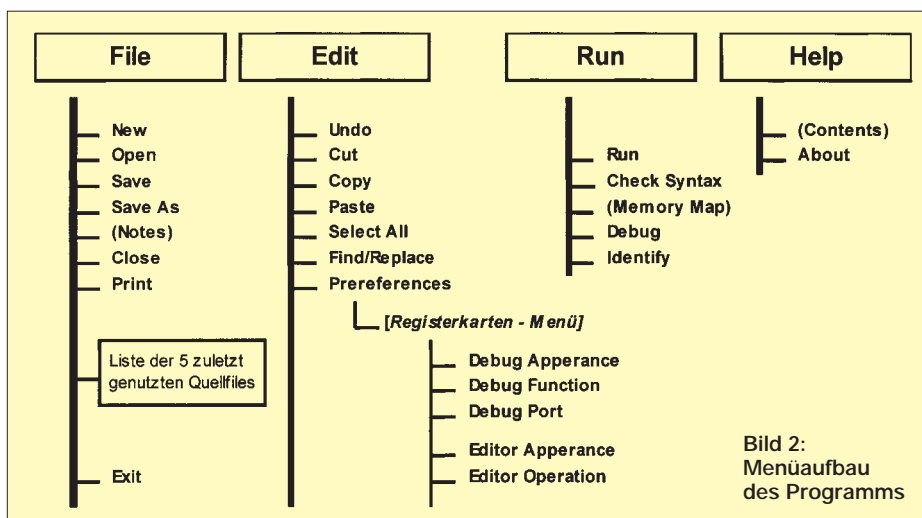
File

New
Open
Save
Save As
(Notes)
Close
Print

Liste der 5 zuletzt genutzten Quellfiles

Exit

Edit

Undo
Cut
Copy
Paste
Select All
Find/Replace
Prereferences

[Registerkarten - Menü]

Debug Apperance
Debug Function
Debug Port
Editor Apperance
Editor Operation

Run

Run
Check Syntax
(Memory Map)
Debug
Identify

Help

(Contents)
About

Bild 2: Menüaufbau des Programms